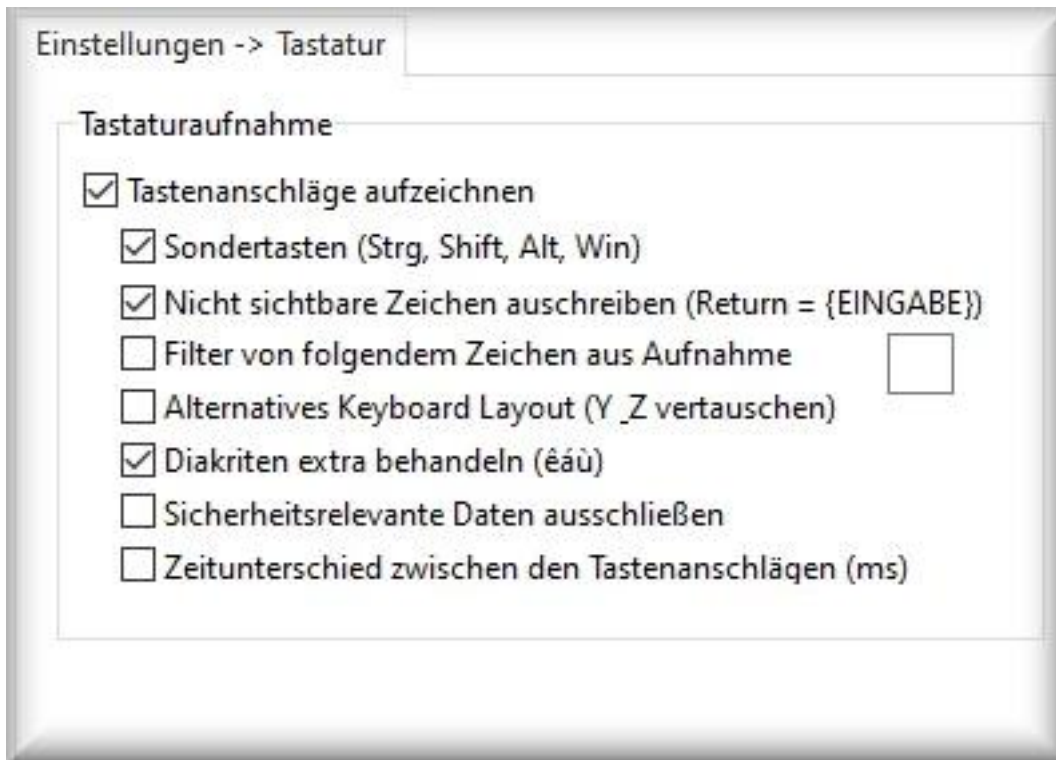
Einstellungen -> Tastatur

Tastaturaufnahme

☑ Tastenanschläge aufzeichnen

☑ Sondertasten (Strg, Shift, Alt, Win)

☑ Nicht sichtbare Zeichen auschreiben (Return = {EINGABE})

☐ Filter von folgendem Zeichen aus Aufnahme

☐ Alternatives Keyboard Layout (Y_Z vertauschen)

☑ Diakriten extra behandeln (êáù)

☐ Sicherheitsrelevante Daten ausschließen

☐ Zeitunterschied zwischen den Tastenanschlägen (ms)